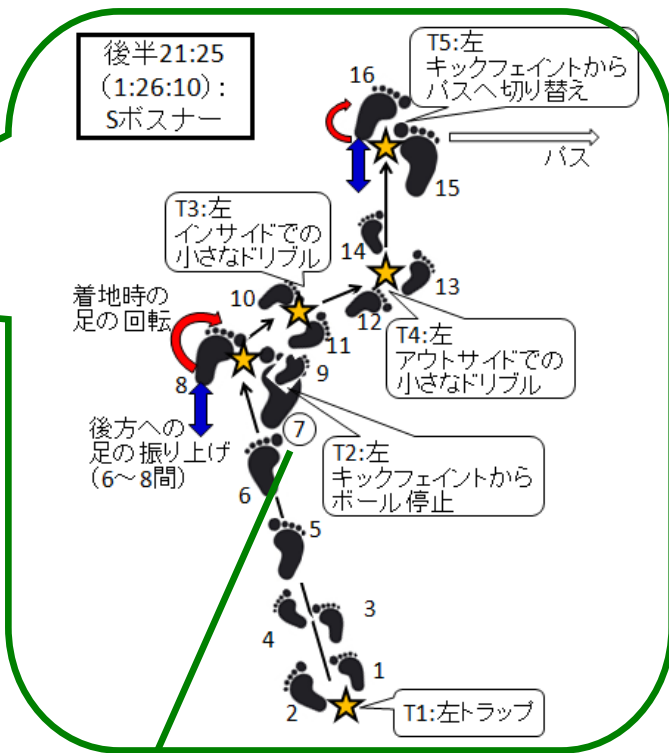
後半21:25
（1:26:10）:
Sボスナー

T5:左
キックフェイントから
パスへ切り替え

16

パス

15

T3:左
インサイドでの
小さなドリブル

14

13

着地時の
足の回転

10

12

11

T4:左
アウトサイドでの
小さなドリブル

8

9

後方への
足の振り上げ
（6～8間）

7

T2:左
キックフェイントから
ボール停止

6

5

3

4

1

2

T1:左トラップ